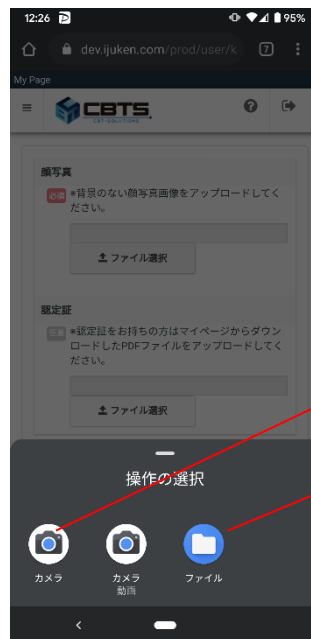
12:26
95%
dev.ijuken.com/prod/user/k
7
My Page
CBTS
CBT-SOLUTIONS

顔写真
必須 ※背景のない顔写真画像をアップロードしてください。
ファイル選択

認定証
任意 ※認定証をお持ちの方はマイページからダウンロードしたPDFファイルをアップロードしてください。
ファイル選択

操作の選択
カメラ
カメラ 動画
ファイル